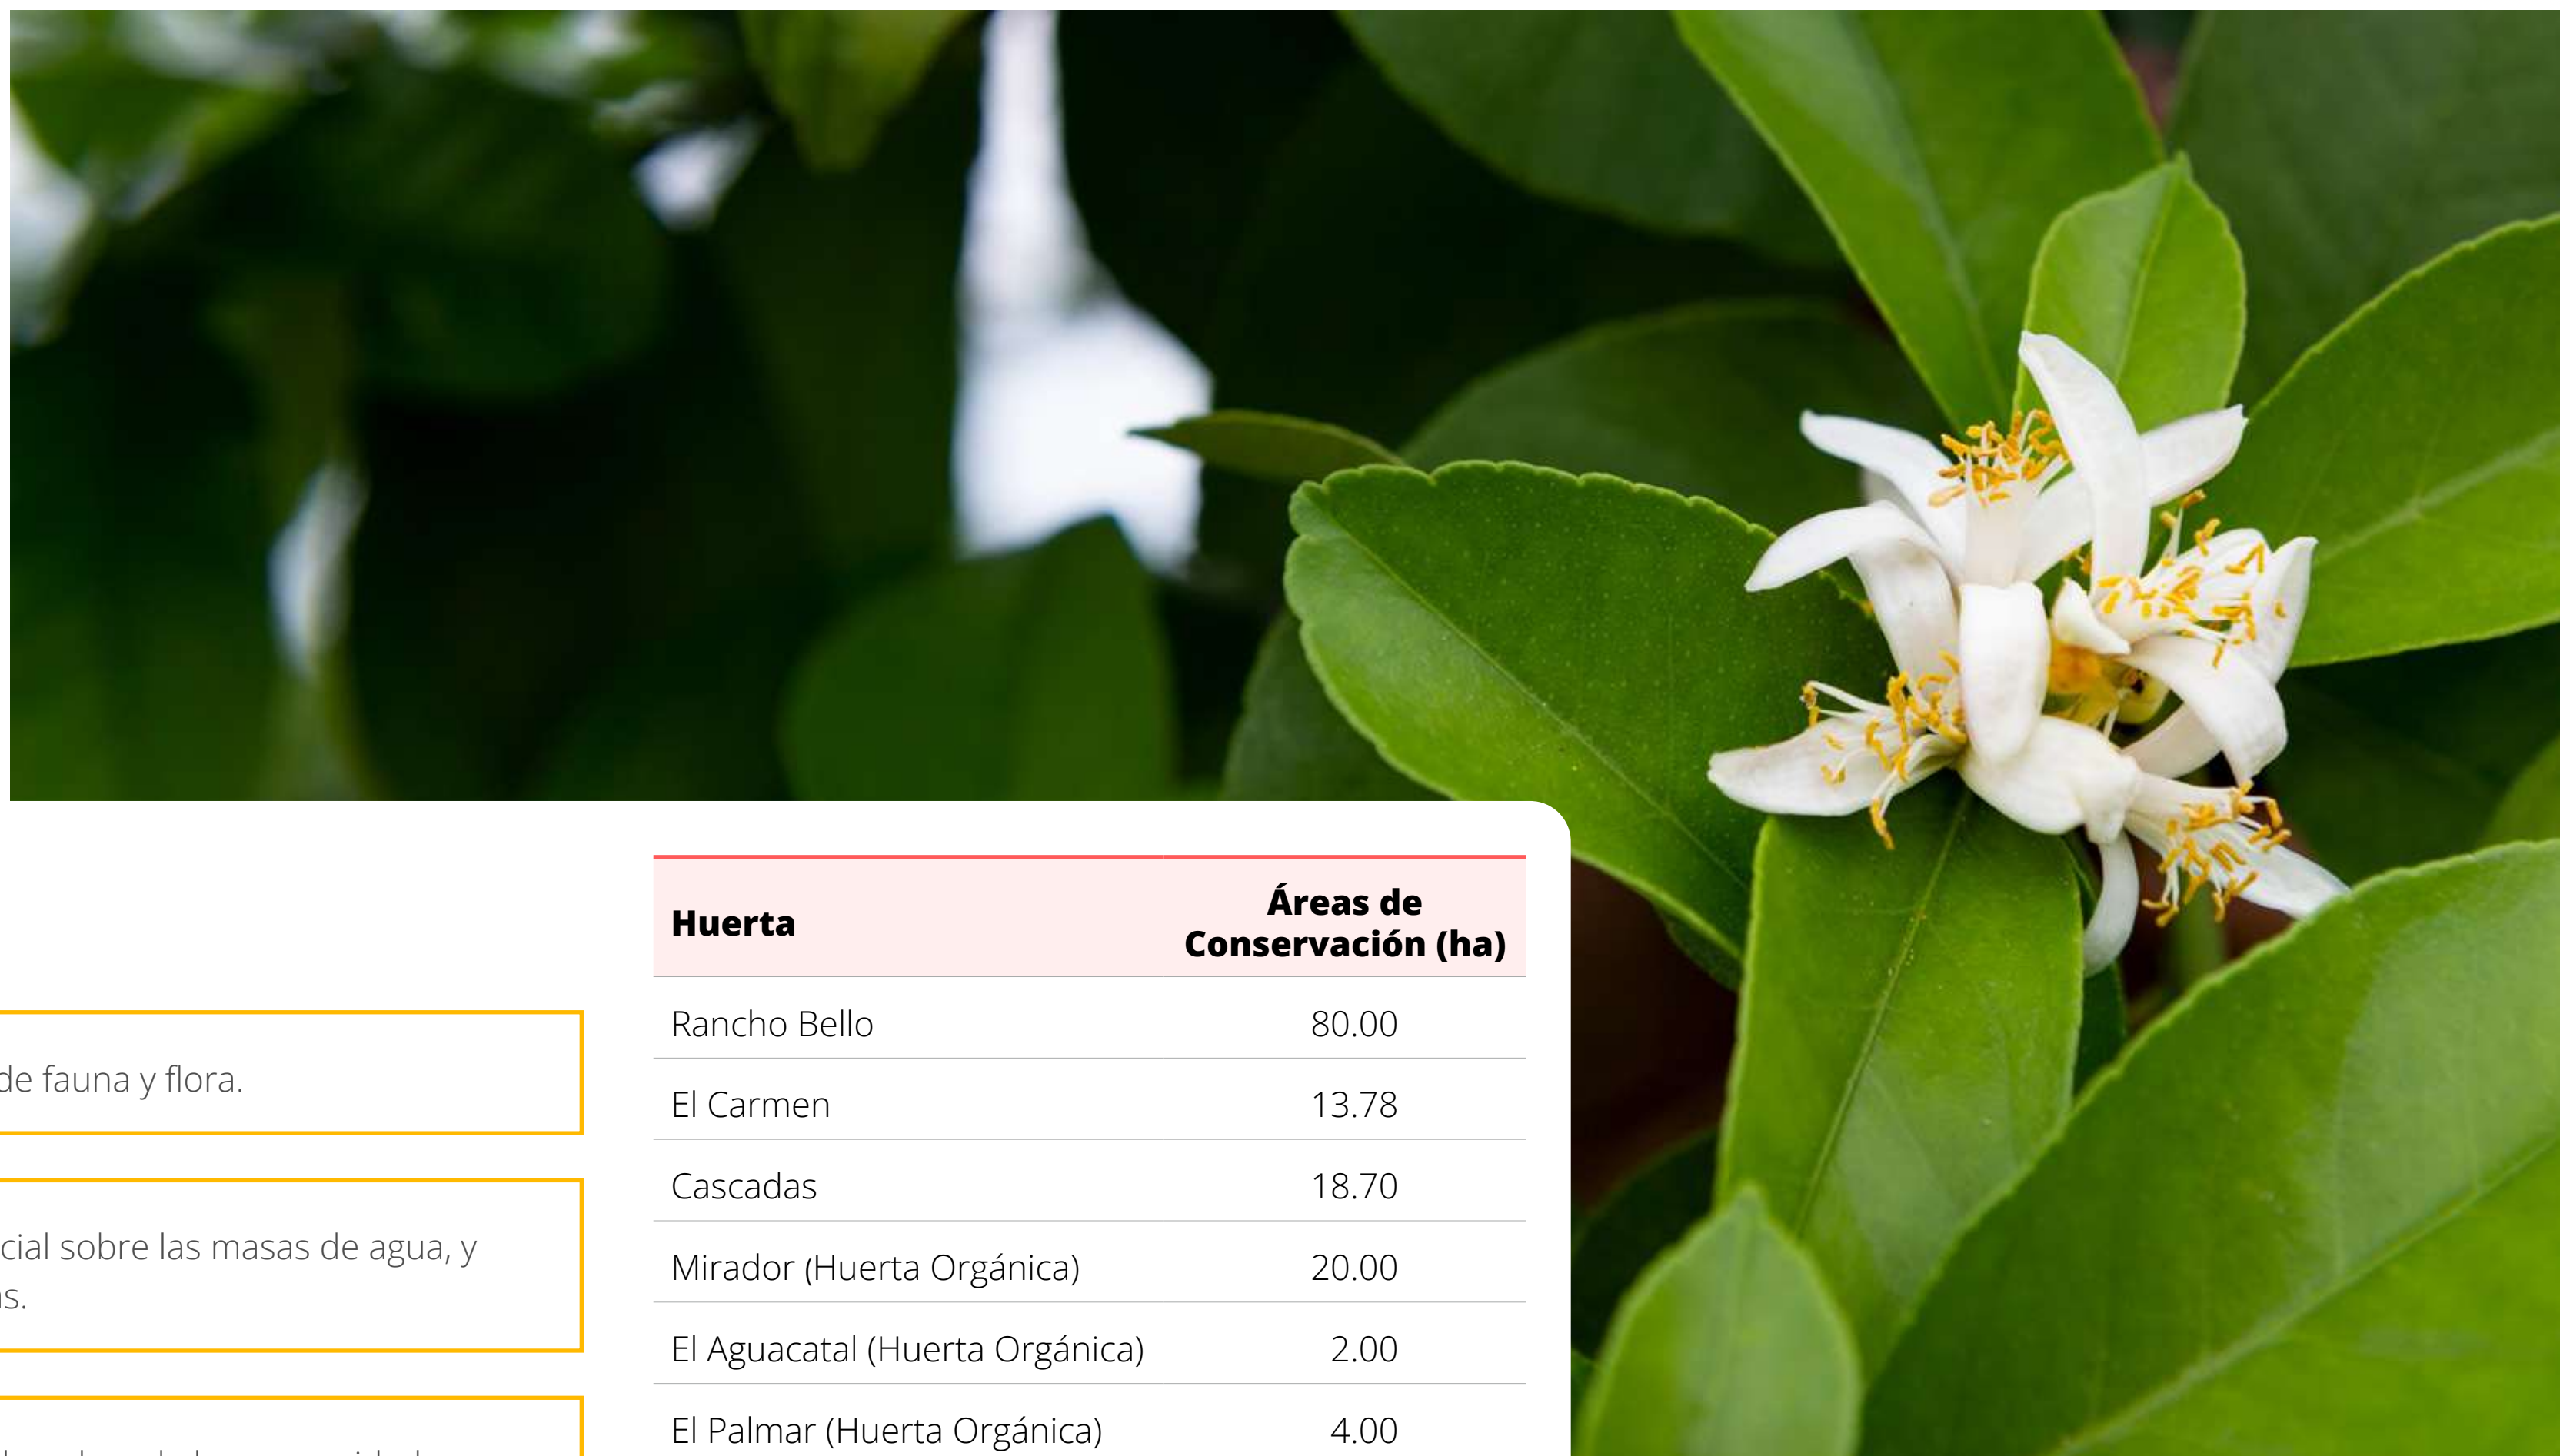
de fauna y flora.

cial sobre las masas de agua, y
s.

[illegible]

| Huerta | Áreas de Conservación (ha) |
|---|---|
| Rancho Bello | 80.00 |
| El Carmen | 13.78 |
| Cascadas | 18.70 |
| Mirador (Huerta Orgánica) | 20.00 |
| El Aguacatal (Huerta Orgánica) | 2.00 |
| El Palmar (Huerta Orgánica) | 4.00 |